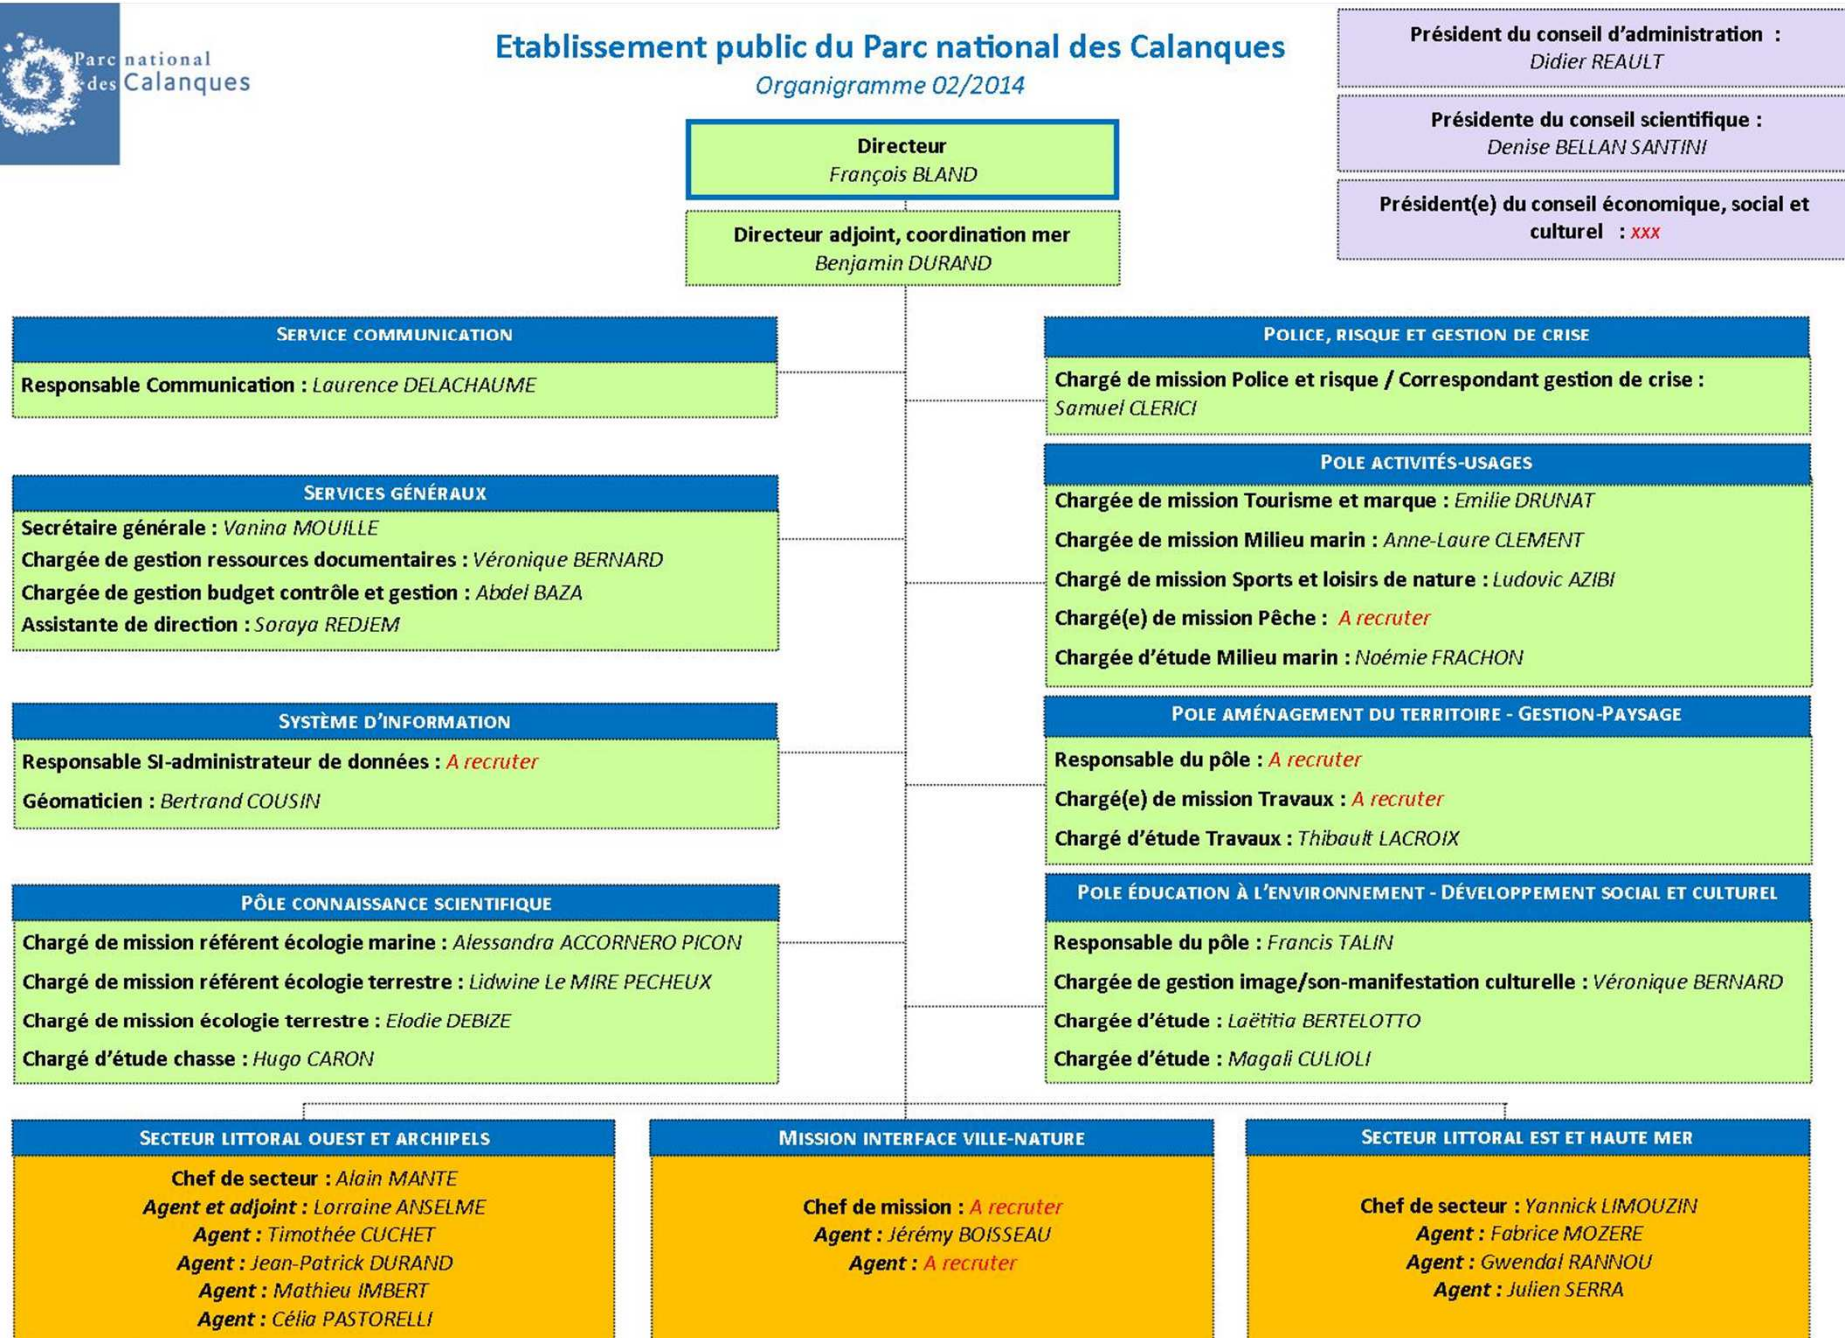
Parc national des Calanques

Etablissement public du Parc national des Calanques
Organigramme 02/2014

Président du conseil d'administration : Didier REAULT

Présidente du conseil scientifique : Denise BELLAN SANTINI

Président(e) du conseil économique, social et culturel : xxx

Directeur
François BLAND

Directeur adjoint, coordination mer
Benjamin DURAND

SERVICE COMMUNICATION
Responsable Communication : Laurence DELACHAUME

SERVICES GÉNÉRAUX
Secrétaire générale : Vanina MOUILLE
Chargée de gestion ressources documentaires : Véronique BERNARD
Chargée de gestion budget contrôle et gestion : Abdel BAZA
Assistante de direction : Soraya REDJEM

SYSTÈME D'INFORMATION
Responsable SI-administrateur de données : A recruter
Géomaticien : Bertrand COUSIN

PÔLE CONNAISSANCE SCIENTIFIQUE
Chargé de mission référent écologie marine : Alessandra ACCORNERO PICON
Chargé de mission référent écologie terrestre : Lidwine Le MIRE PECHEUX
Chargé de mission écologie terrestre : Elodie DEBIZE
Chargé d'étude chasse : Hugo CARON

POLICE, RISQUE ET GESTION DE CRISE
Chargé de mission Police et risque / Correspondant gestion de crise : Samuel CLERICI

POLE ACTIVITÉS-USAGES
Chargée de mission Tourisme et marque : Emilie DRUNAT
Chargée de mission Milieu marin : Anne-Laure CLEMENT
Chargé de mission Sports et loisirs de nature : Ludovic AZIBI
Chargé(e) de mission Pêche : A recruter
Chargée d'étude Milieu marin : Noémie FRACHON

POLE AMÉNAGEMENT DU TERRITOIRE - GESTION-PAYSAGE
Responsable du pôle : A recruter
Chargé(e) de mission Travaux : A recruter
Chargé d'étude Travaux : Thibault LACROIX

POLE ÉDUCATION À L'ENVIRONNEMENT - DÉVELOPPEMENT SOCIAL ET CULTUREL
Responsable du pôle : Francis TALIN
Chargée de gestion image/son-manifestation culturelle : Véronique BERNARD
Chargée d'étude : Laëtitia BERTELOTTO
Chargée d'étude : Magali CULIOLI

SECTEUR LITTORAL OUEST ET ARCHIPELS
Chef de secteur : Alain MANTE
Agent et adjoint : Lorraine ANSELME
Agent : Timothée CUCHET
Agent : Jean-Patrick DURAND
Agent : Mathieu IMBERT
Agent : Célia PASTORELLI

MISSION INTERFACE VILLE-NATURE
Chef de mission : A recruter
Agent : Jérémy BOISSEAU
Agent : A recruter

SECTEUR LITTORAL EST ET HAUTE MER
Chef de secteur : Yannick LIMOUZIN
Agent : Fabrice MOZERE
Agent : Gwendal RANNOU
Agent : Julien SERRA